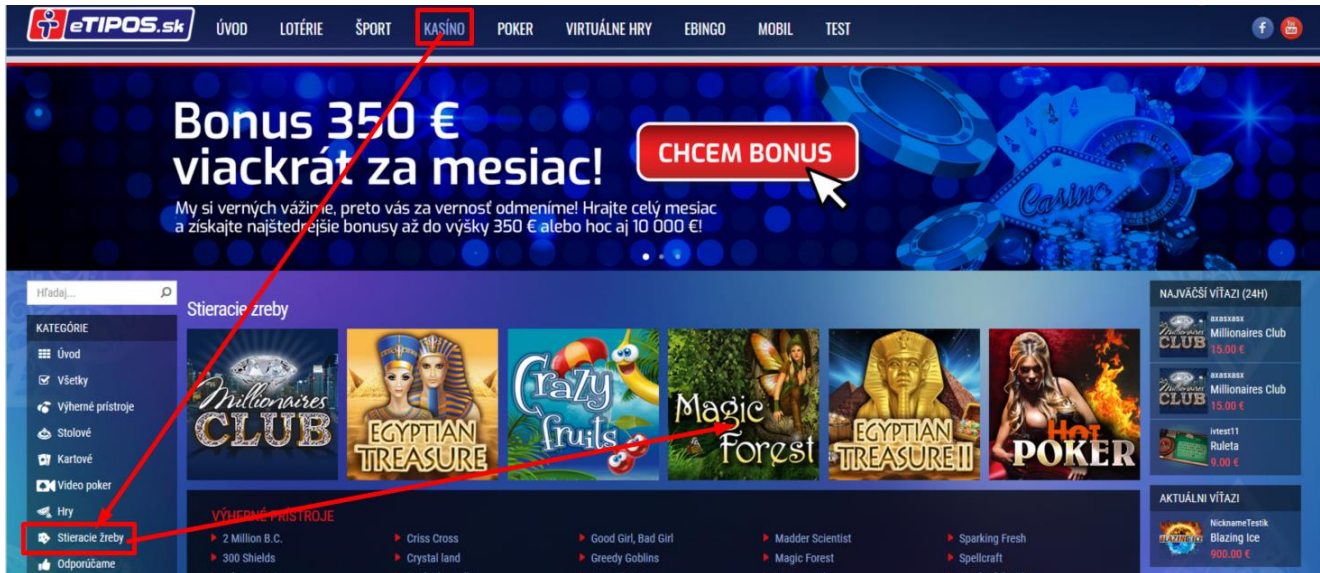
eTIPOS.sk ÚVOD LOTÉRIE ŠPORT KASÍNO POKER VIRTUÁLNE HRY EBINGO MOBIL TEST

Bonus 350 € viackrát za mesiac!

CHCEM BONUS

My si verných vážime, preto vás za vernosť odmeníme! Hrajte celý mesiac a získajte najštedrejšie bonusy až do výšky 350 € alebo hoc aj 10 000 €!

Casino

Hľadaj...

KATEGÓRIE

Úvod

Všetky

Výherné prístroje

Stolové

Kartové

Video poker

Hry

Stieracie žreby

Odporúčame

Stieracie žreby

Millionaires CLUB

EGYPTIAN TREASURE

Crazy fruits

Magic Forest

EGYPTIAN TREASURE II

Hot POKER

VÝHERNÉ PRÍSTROJE

2 Million B.C.

300 Shields

Criss Cross

Crystal land

Good Girl, Bad Girl

Greedy Goblins

Madder Scientist

Magic Forest

Sparking Fresh

Spellcraft

NAJVÄČŠÍ VÍŤAZI (24H)

axasxasx
Millionaires Club
15.00 €

axasxasx
Millionaires Club
15.00 €

ivtest11
Ruleta
9.00 €

AKTUÁLNI VÍŤAZI

NicknameTestik
Blazing Ice
900.00 €